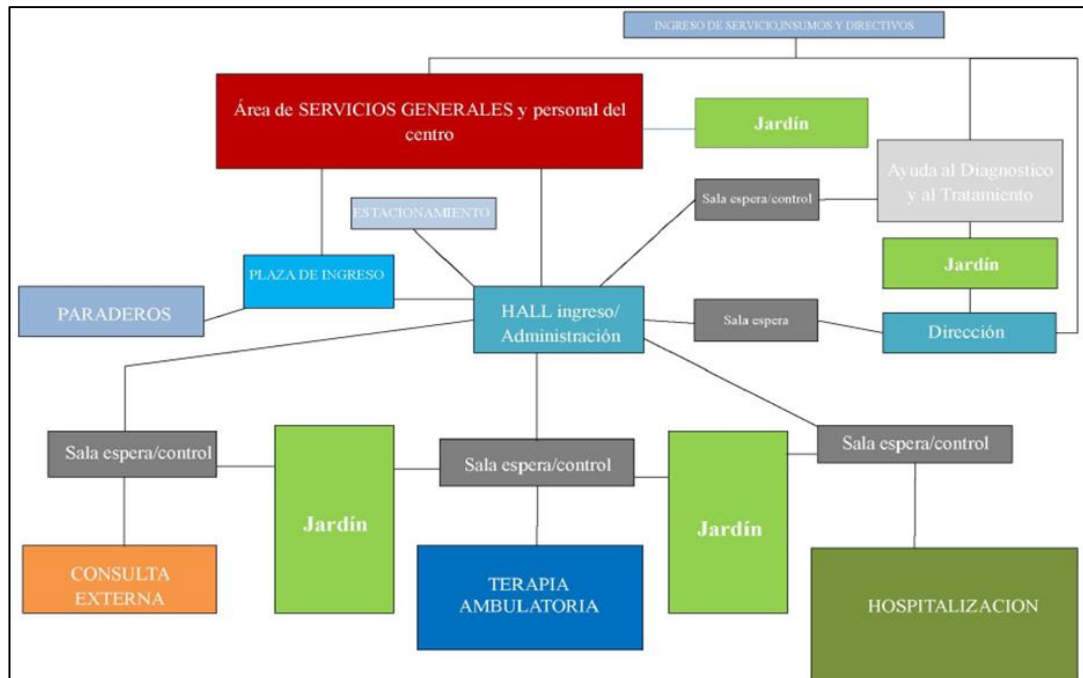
INGRESO DE SERVICIO,INSUMOS Y DIRECTIVOS

Área de SERVICIOS GENERALES y personal del centro

Jardín

Ayuda al Diagnostico y al Tratamiento

Sala espera/control

ESTACIONAMIENTO

Jardín

PLAZA DE INGRESO

PARADEROS

HALL ingreso/ Administración

Sala espera

Dirección

Sala espera/control

Jardín

Sala espera/control

Jardín

Sala espera/control

CONSULTA EXTERNA

TERAPIA AMBULATORIA

HOSPITALIZACION